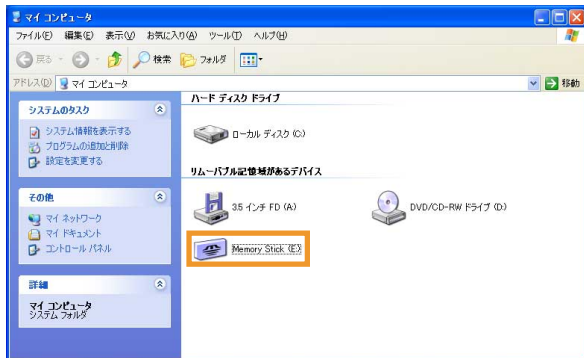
マイ コンピュータ

ファイル(F) 編集(E) 表示(V) お気に入り(A) ツール(T) ヘルプ(H)

戻る 検索 フォルダ

アドレス(D) マイ コンピュータ 移動

システムのタスク
システム情報を表示する
プログラムの追加と削除
設定を変更する

その他
マイ ネットワーク
マイ ドキュメント
コントロール パネル

詳細
マイ コンピュータ
システム フォルダ

ハード ディスク ドライブ
ローカル ディスク (C:)

リムーバブル記憶域があるデバイス
3.5 インチ FD (A:)
DVD/CD-RW ドライブ (D:)
Memory Stick (E:)